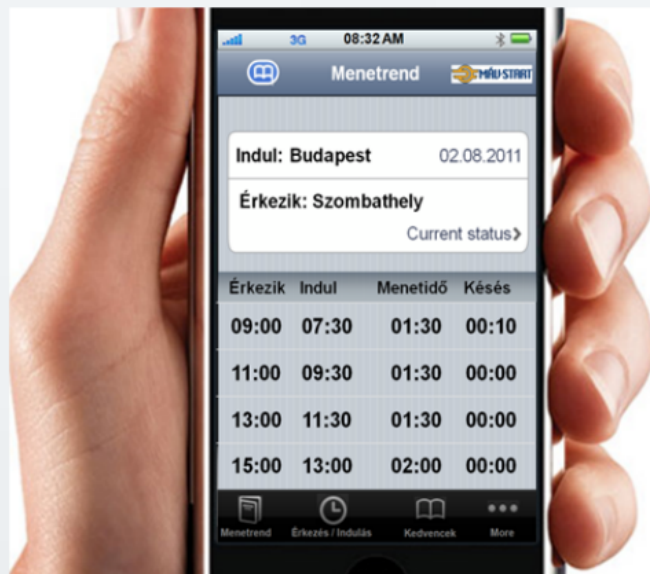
3G 08:32 AM

Menetrend MÁV-START

Indul: Budapest 02.08.2011

Érkezik: Szombathely

Current status

| Érkezik | Indul | Menetidő | Késés |
|---|---|---|---|
| 09:00 | 07:30 | 01:30 | 00:10 |
| 11:00 | 09:30 | 01:30 | 00:00 |
| 13:00 | 11:30 | 01:30 | 00:00 |
| 15:00 | 13:00 | 02:00 | 00:00 |

Menetrend Érkezés / Indulás Kedvencek More